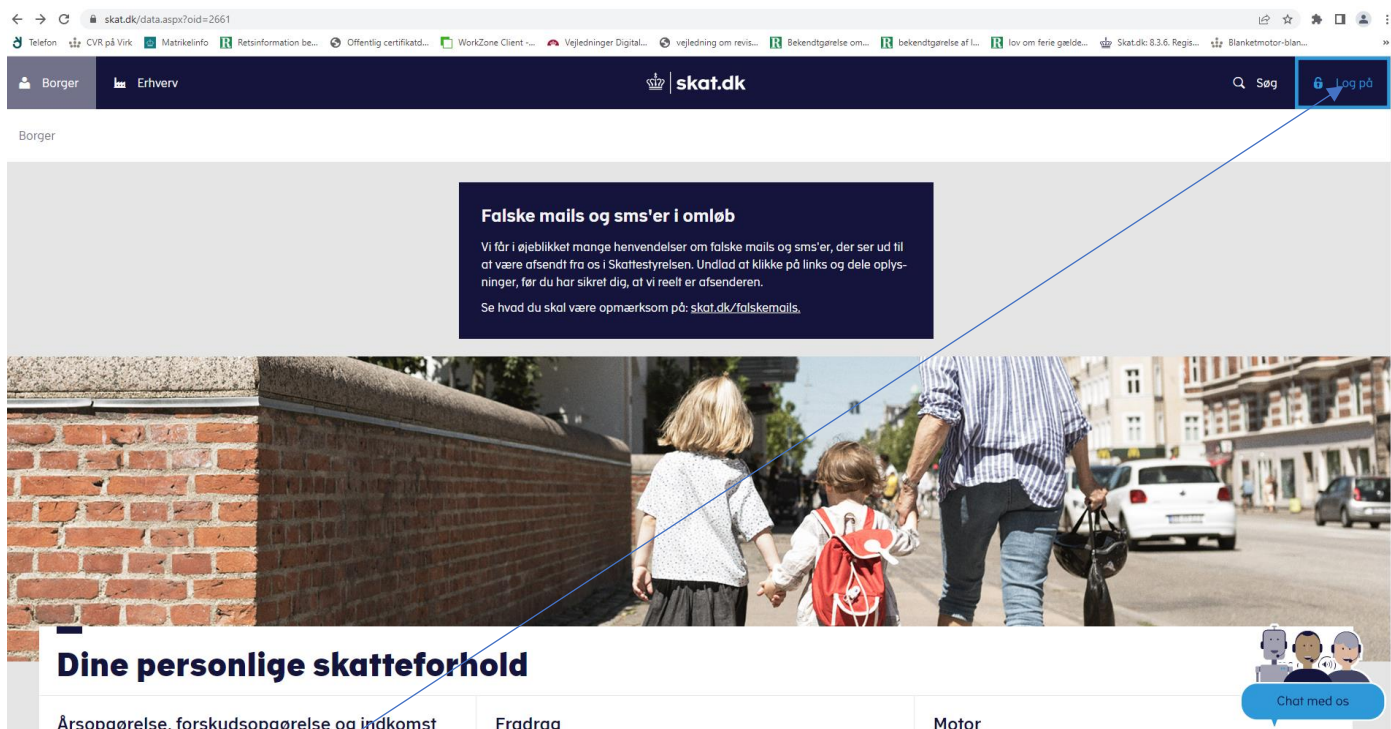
skat.dk/data.aspx?oid=2661

Telefon CVR på Virk Matrikelinfo Retsinformation be... Offentlig certifikatd... WorkZone Client -... Vejledninger Digital... vejledning om revis... Bekendtgørelse om... bekendtgørelse af l... lov om ferie gælde... Skat.dk: 8.3.6. Regis... Blanketmotor-blan...

Borger Erhverv

skat.dk

Søg Log på

Borger

Falske mails og sms'er i omløb

Vi får i øjeblikket mange henvendelser om falske mails og sms'er, der ser ud til at være afsendt fra os i Skattestyrelsen. Undlad at klikke på links og dele oplysninger, før du har sikret dig, at vi reelt er afsenderen.

Se hvad du skal være opmærksom på: skat.dk/falskemails.

Dine personlige skatteforhold

Årsopgørelse, forskudsopgørelse og indkomst

Fradrag

Motor

Chat med os